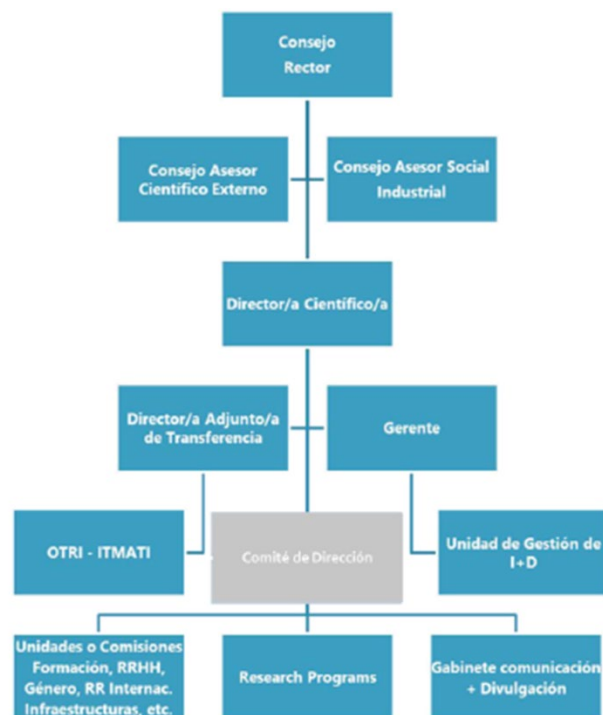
Consejo Rector

Consejo Asesor Científico Externo

Consejo Asesor Social Industrial

Director/a Científico/a

Director/a Adjunto/a de Transferencia

Gerente

OTRI - ITMATI

Comité de Dirección

Unidad de Gestión de I+D

Unidades o Comisiones Formación, RRHH, Género, RR Internac. Infraestructuras, etc.

Research Programs

Gabinete comunicación + Divulgación